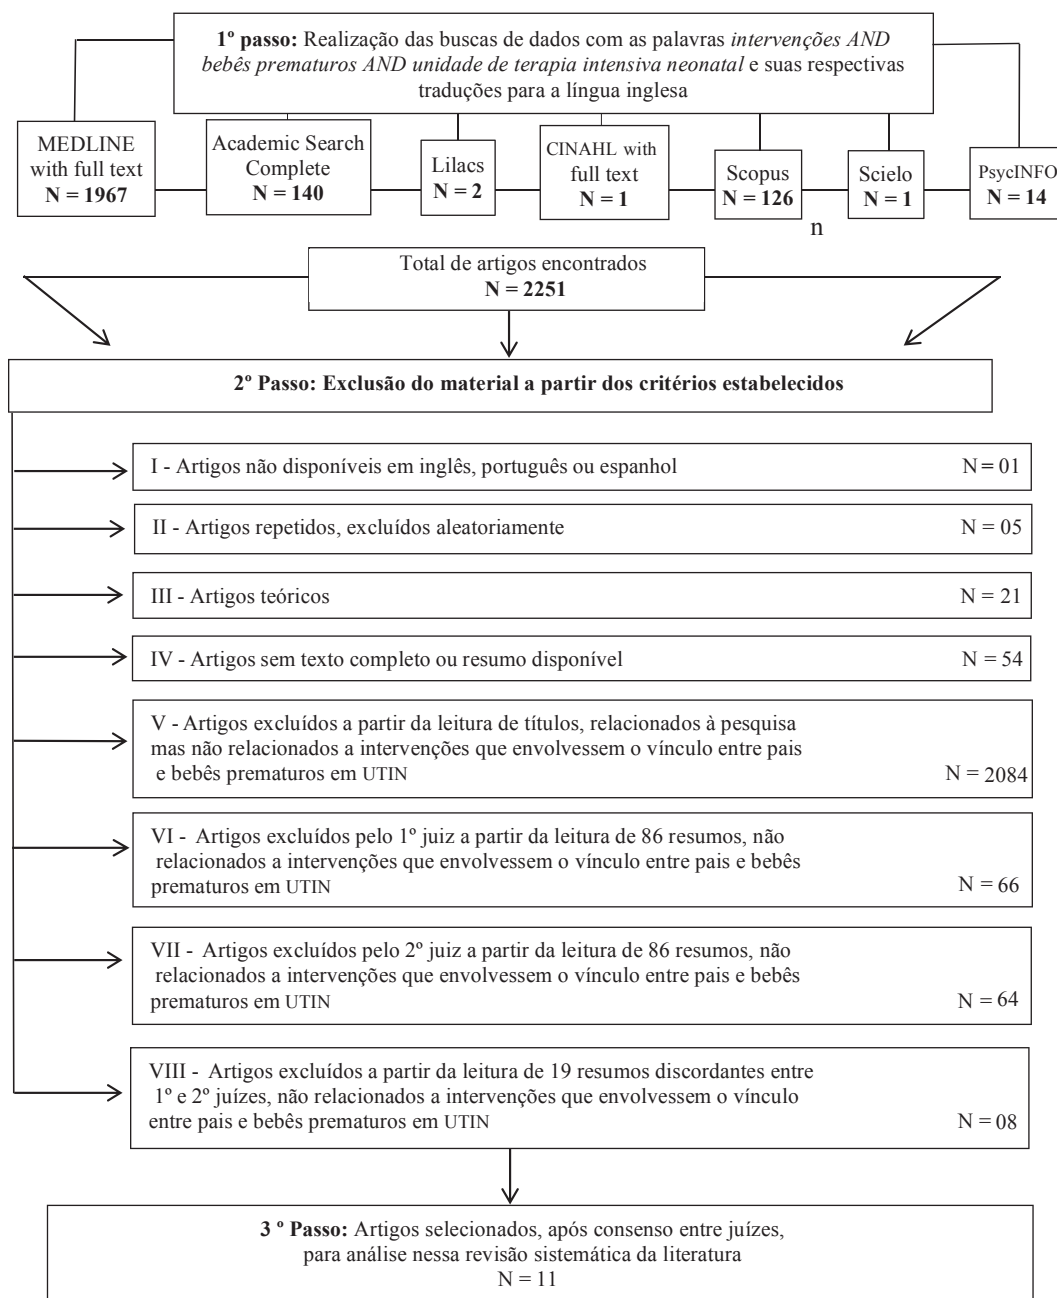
**1º passo:** Realização das buscas de dados com as palavras *intervenções AND bebês prematuros AND unidade de terapia intensiva neonatal* e suas respectivas traduções para a língua inglesa

MEDLINE with full text **N = 1967**

Academic Search Complete **N = 140**

Lilacs **N = 2**

CINAHL with full text **N = 1**

Scopus **N = 126**

Scielo **N = 1**

PsycINFO **N = 14**

n

Total de artigos encontrados **N = 2251**

**2º Passo: Exclusão do material a partir dos critérios estabelecidos**

I - Artigos não disponíveis em inglês, português ou espanhol N = 01

II - Artigos repetidos, excluídos aleatoriamente N = 05

III - Artigos teóricos N = 21

IV - Artigos sem texto completo ou resumo disponível N = 54

V - Artigos excluídos a partir da leitura de títulos, relacionados à pesquisa mas não relacionados a intervenções que envolvessem o vínculo entre pais e bebês prematuros em UTIN N = 2084

VI - Artigos excluídos pelo 1º juiz a partir da leitura de 86 resumos, não relacionados a intervenções que envolvessem o vínculo entre pais e bebês prematuros em UTIN N = 66

VII - Artigos excluídos pelo 2º juiz a partir da leitura de 86 resumos, não relacionados a intervenções que envolvessem o vínculo entre pais e bebês prematuros em UTIN N = 64

VIII - Artigos excluídos a partir da leitura de 19 resumos discordantes entre 1º e 2º juízes, não relacionados a intervenções que envolvessem o vínculo entre pais e bebês prematuros em UTIN N = 08

**3 º Passo:** Artigos selecionados, após consenso entre juízes, para análise nessa revisão sistemática da literatura N = 11